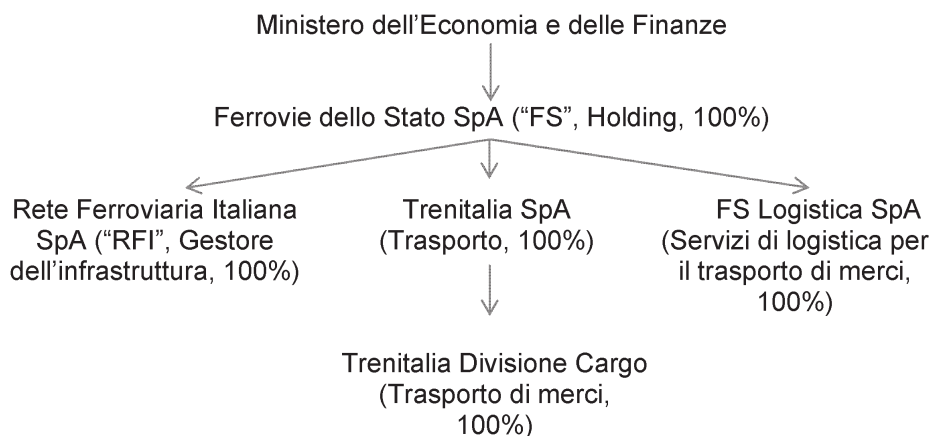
Ministero dell'Economia e delle Finanze

Ferrovie dello Stato SpA ("FS", Holding, 100%)

Rete Ferroviaria Italiana SpA ("RFI", Gestore dell'infrastruttura, 100%)

Trenitalia SpA (Trasporto, 100%)

FS Logistica SpA (Servizi di logistica per il trasporto di merci, 100%)

Trenitalia Divisione Cargo (Trasporto di merci, 100%)